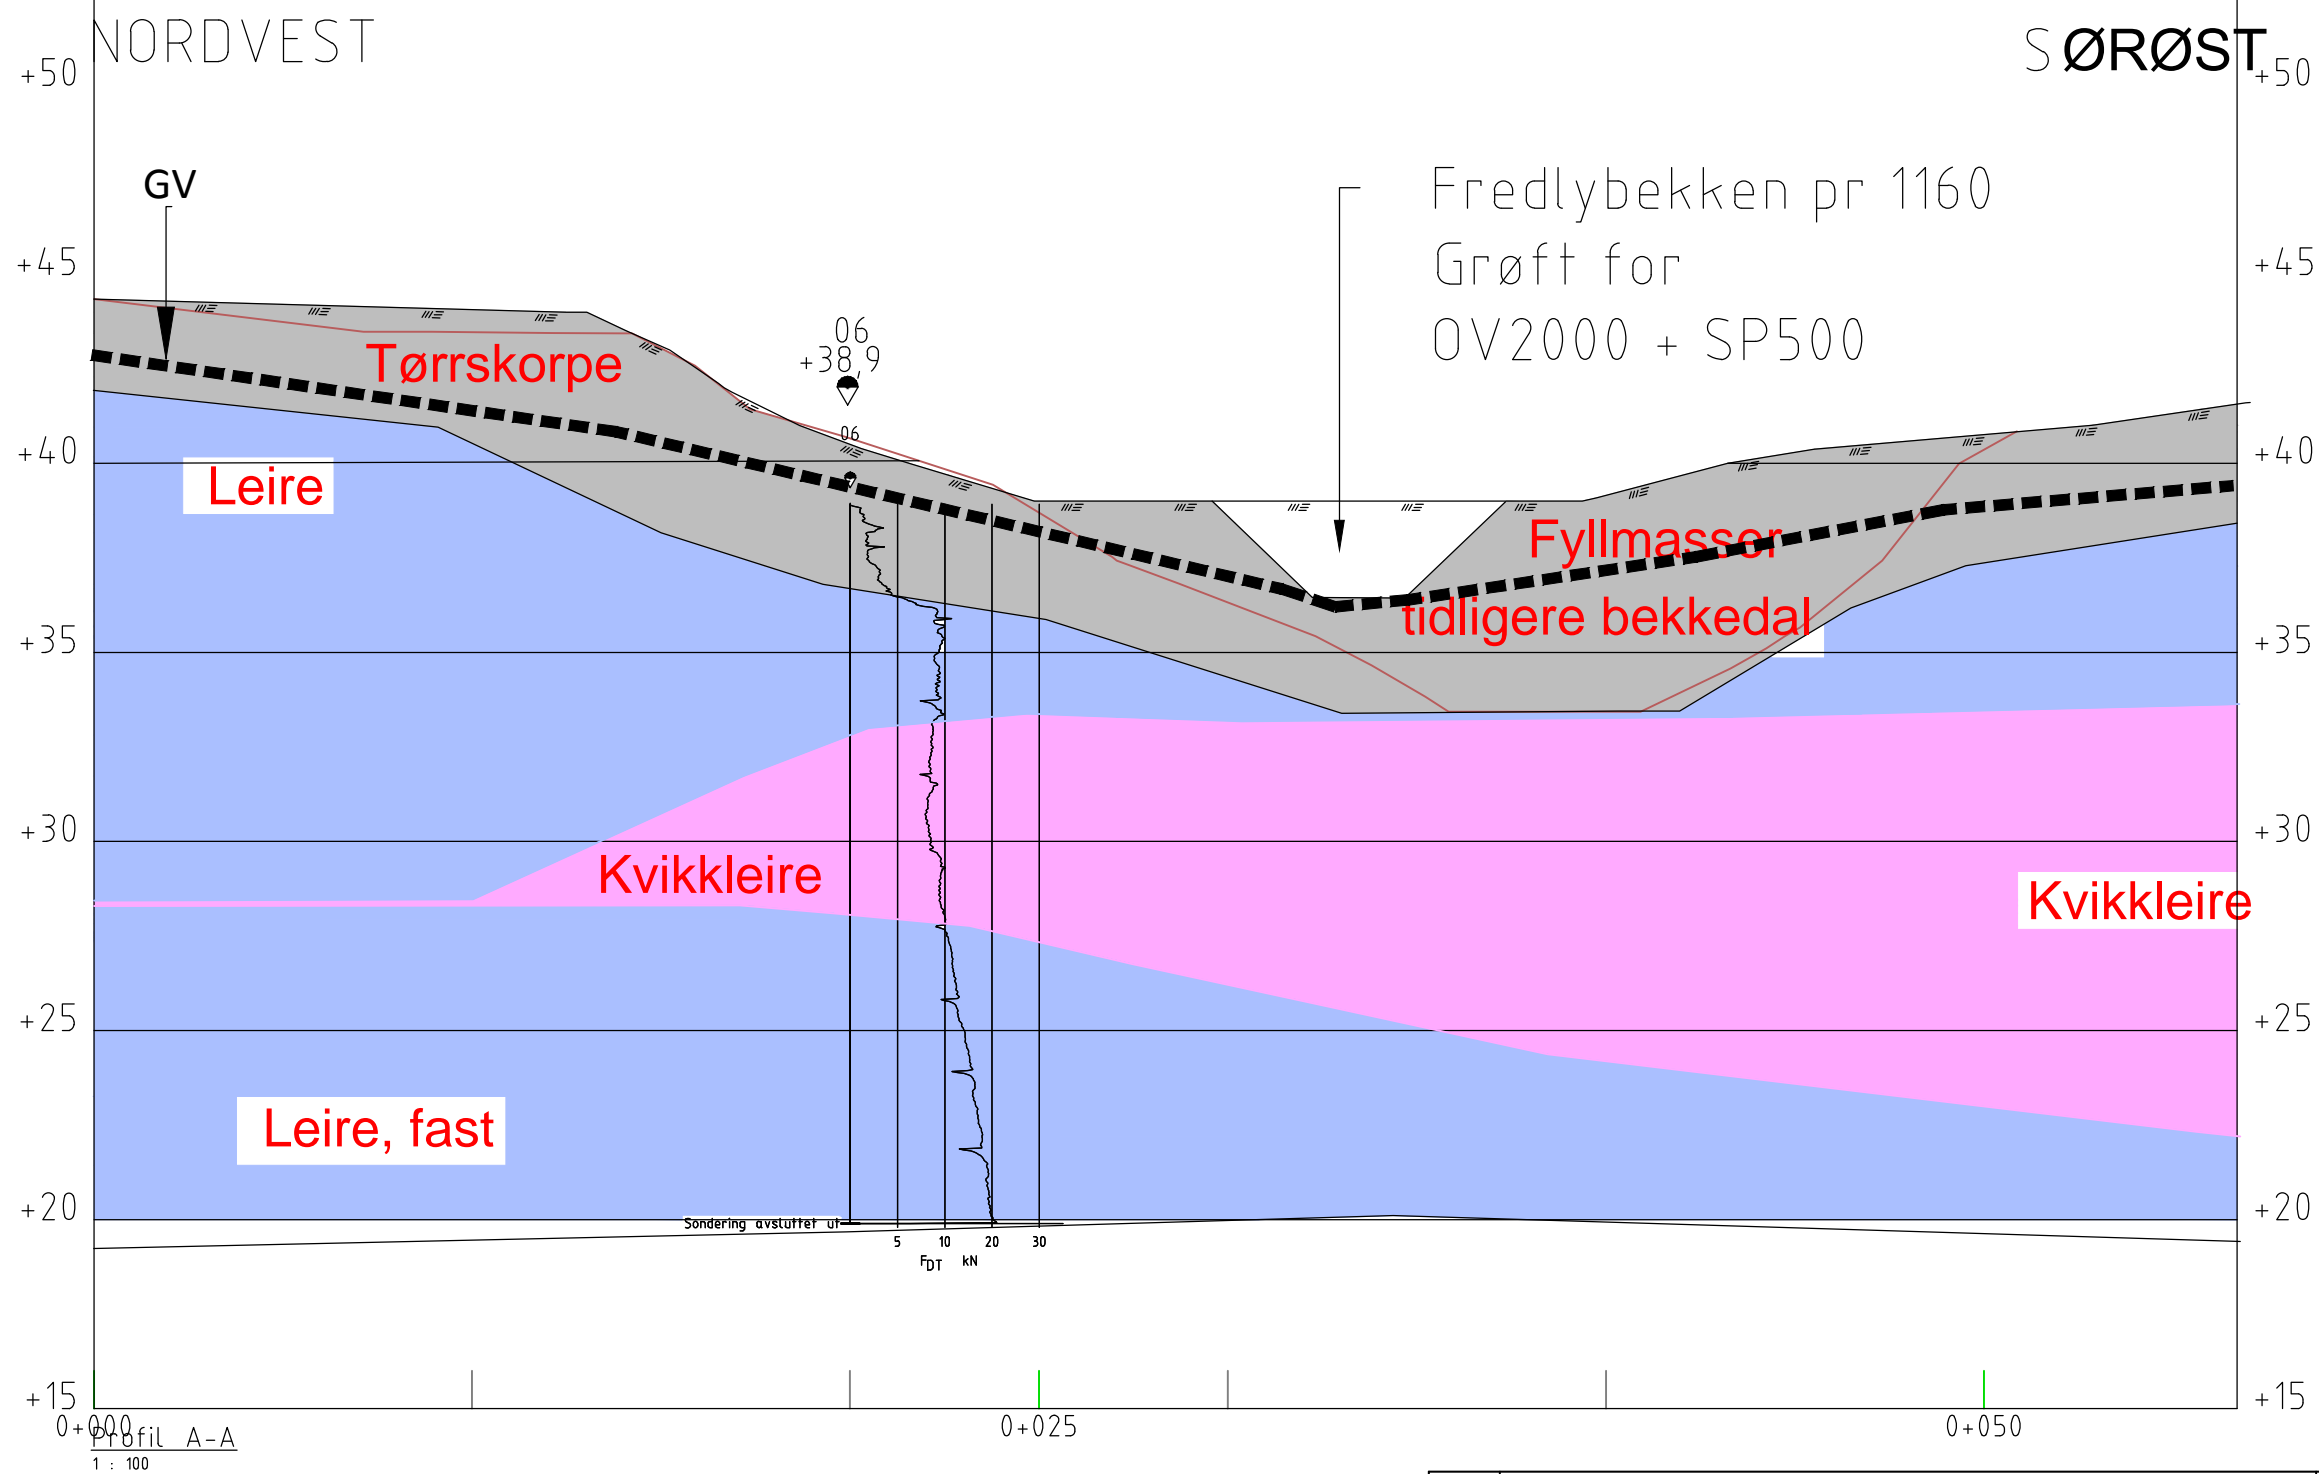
NORDVEST

SØRØST

+50
+45
+40
+35
+30
+25
+20
+15

+50
+45
+40
+35
+30
+25
+20
+15

GV

Fredlybekken pr 1160
Grøft for
OV2000 + SP500

06
+38,9

06

Tørrskorpe

Leire

Fyllmasser
tidligere bekkedal

Kvikkleire

Kvikkleire

Leire, fast

Sondering avsluttet ut

5
10
20
30
$F_{DT}$ kN

0+000
0+025
0+050

Profil A-A
1 : 100